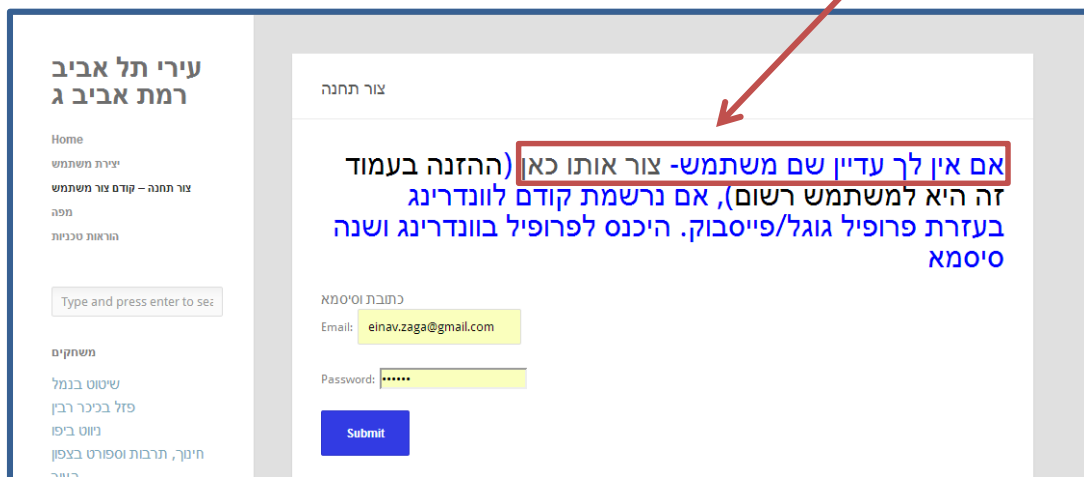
עירי תל אביב
רמת אביב ג

Home
יצירת משתמש
צור תחנה – קודם צור משתמש
מפה
הוראות טכניות

Type and press enter to sea

משחקים

שיטוט בנמל
פזל בכיכר רבין
ניווט ביפו
חינוך, תרבות וספורט בצפון

צור תחנה

אם אין לך עדיין שם משתמש- צור אותו כאן (ההזנה בעמוד זה היא למשתמש רשום), אם נרשמת קודם לוונדרינג בעזרת פרופיל גוגל/פייסבוק. היכנס לפרופיל בוונדרינג ושנה סיסמא

כתובת וסיסמא
Email: einav.zaga@gmail.com

Password: ••••••

Submit